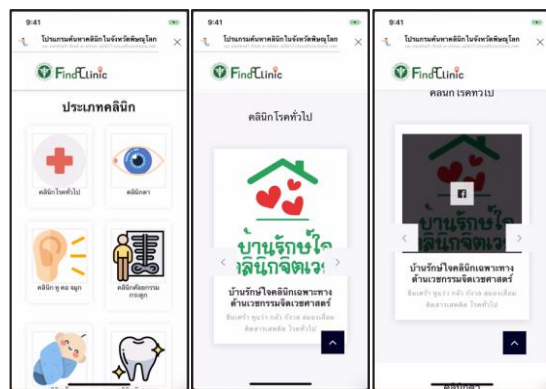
9:41

โปรแกรมค้นหาคลินิกในจังหวัดพิษณุโลก

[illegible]

FindClinic

ประเภทคลินิก

คลินิกโรคทั่วไป

คลินิกตา

คลินิก หู คอ จมูก

คลินิกเอ็กซเรย์กระดูก

9:41

โปรแกรมค้นหาคลินิกในจังหวัดพิษณุโลก

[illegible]

FindClinic

คลินิกโรคทั่วไป

บ้านรักษ์ใจ
คลินิกจิตเวช

บ้านรักษ์ใจคลินิกเฉพาะทางด้านเวชกรรมจิตเวชศาสตร์

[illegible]

9:41

โปรแกรมค้นหาคลินิกในจังหวัดพิษณุโลก

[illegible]

FindClinic

คลินิกโรคทั่วไป

บ้านรักษ์ใจ
คลินิกจิตเวช

บ้านรักษ์ใจคลินิกเฉพาะทางด้านเวชกรรมจิตเวชศาสตร์

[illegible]

คลินิกตา